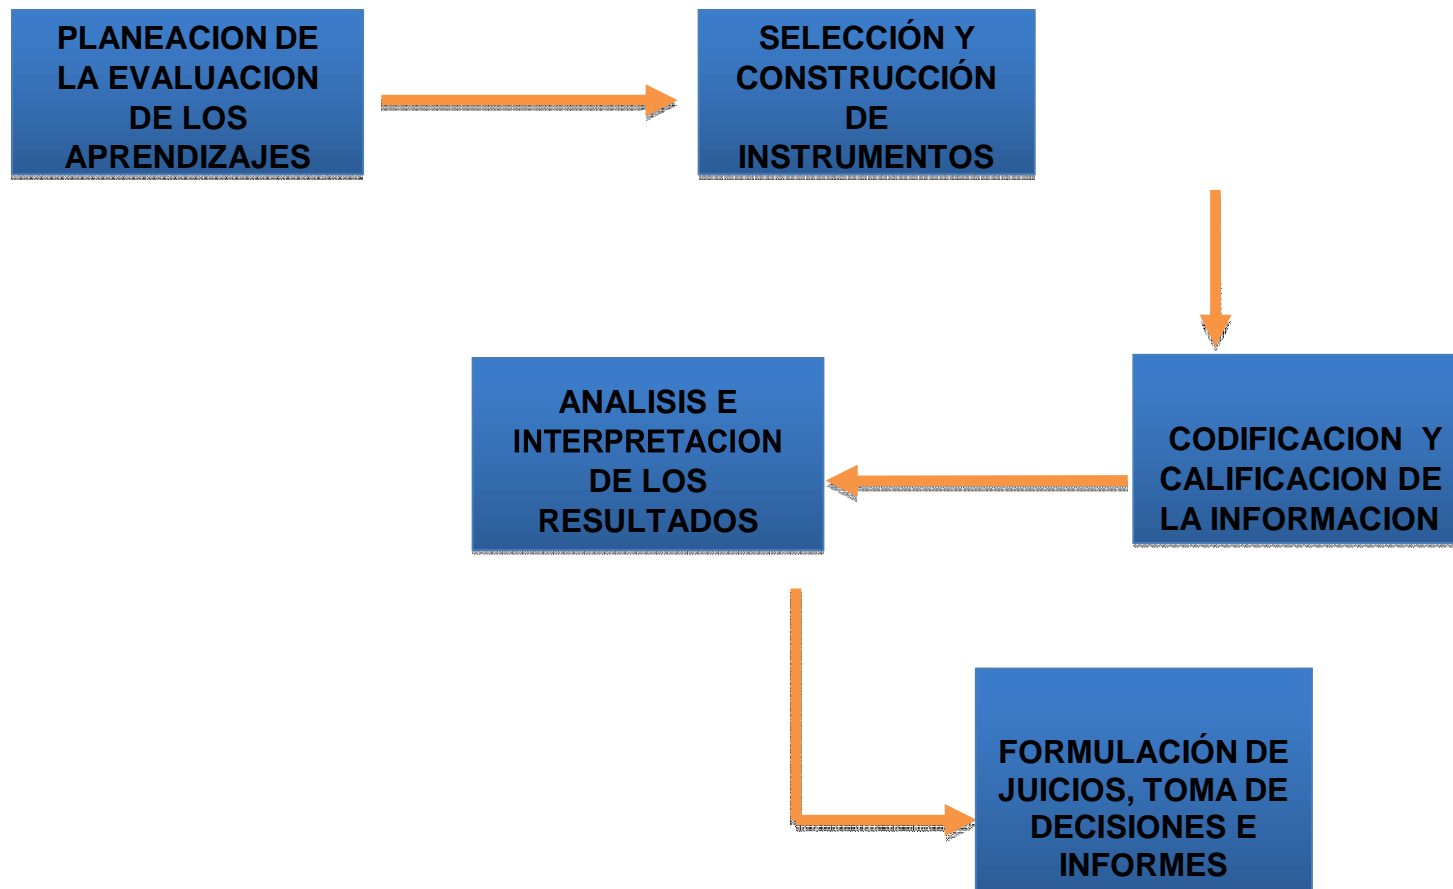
PLANEACION DE LA EVALUACION DE LOS APRENDIZAJES

SELECCIÓN Y CONSTRUCCIÓN DE INSTRUMENTOS

CODIFICACION Y CALIFICACION DE LA INFORMACION

ANALISIS E INTERPRETACION DE LOS RESULTADOS

FORMULACIÓN DE JUICIOS, TOMA DE DECISIONES E INFORMES